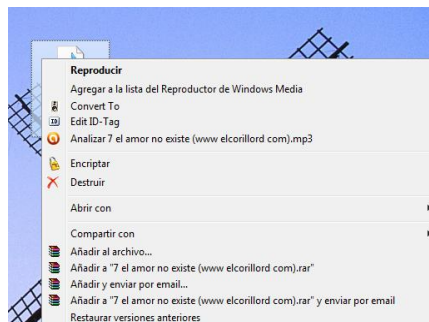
Reproducir
Agregar a la lista del Reproductor de Windows Media
Convert To
Edit ID-Tag
Analizar 7 el amor no existe (www elcorillord com).mp3
Encriptar
Destruir
Abrir con
Compartir con
Añadir al archivo...
Añadir a "7 el amor no existe (www elcorillord com).rar"
Añadir y enviar por email...
Añadir a "7 el amor no existe (www elcorillord com).rar" y enviar por email
Restaurar versiones anteriores